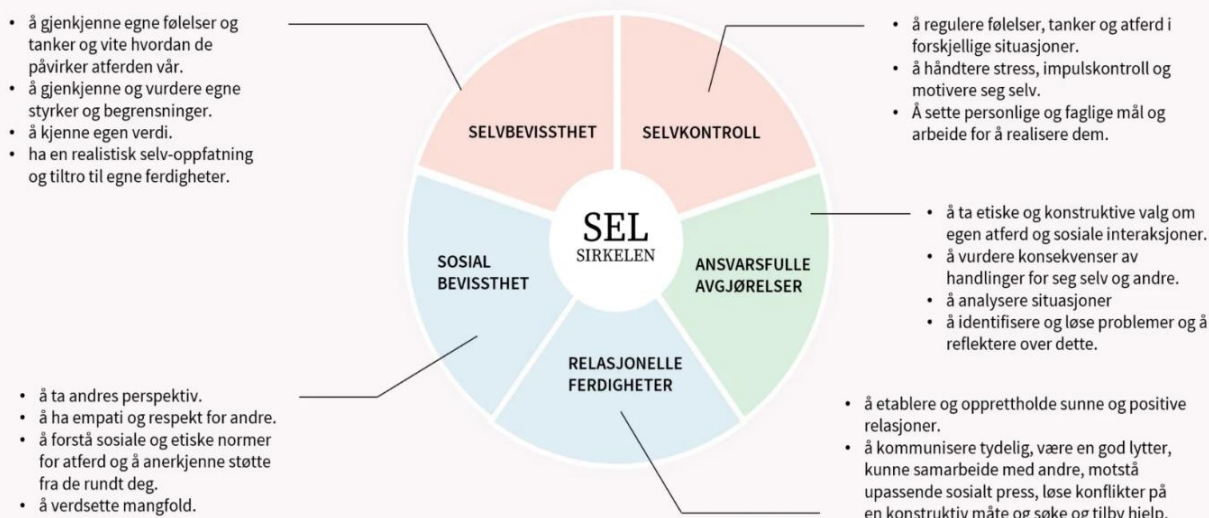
- å gjenkjenne egne følelser og tanker og vite hvordan de påvirker atferden vår.
- å gjenkjenne og vurdere egne styrker og begrensninger.
- å kjenne egen verdi.
- ha en realistisk selv-oppfatning og tiltro til egne ferdigheter.

- å regulere følelser, tanker og atferd i forskjellige situasjoner.
- å håndtere stress, impulskontroll og motivere seg selv.
- Å sette personlige og faglige mål og arbeide for å realisere dem.

SELVBEVISSTHET

SELVKONTROLL

SEL
SIRKELEN

SOSIAL BEVISSTHET

ANSVARSFULLE AVGJØRELSER

RELASJONELLE FERDIGHETER

- å ta etiske og konstruktive valg om egen atferd og sosiale interaksjoner.
- å vurdere konsekvenser av handlinger for seg selv og andre.
- å analysere situasjoner
- å identifisere og løse problemer og å reflektere over dette.

- å ta andres perspektiv.
- å ha empati og respekt for andre.
- å forstå sosiale og etiske normer for atferd og å anerkjenne støtte fra de rundt deg.
- å verdsette mangfold.

- å etablere og opprettholde sunne og positive relasjoner.
- å kommunisere tydelig, være en god lytter, kunne samarbeide med andre, motstå upassende sosialt press, løse konflikter på en konstruktiv måte og søke og tilby hjelp.